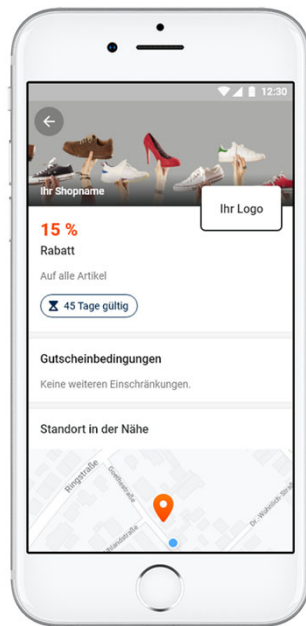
12:30

Ihr Shopname

Ihr Logo

15 %

Rabatt

Auf alle Artikel

45 Tage gültig

Gutscheinbedingungen

Keine weiteren Einschränkungen.

Standort in der Nähe

Ringstraße

Goethestraße

Dr.-Wilhelm-Straße

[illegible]straße